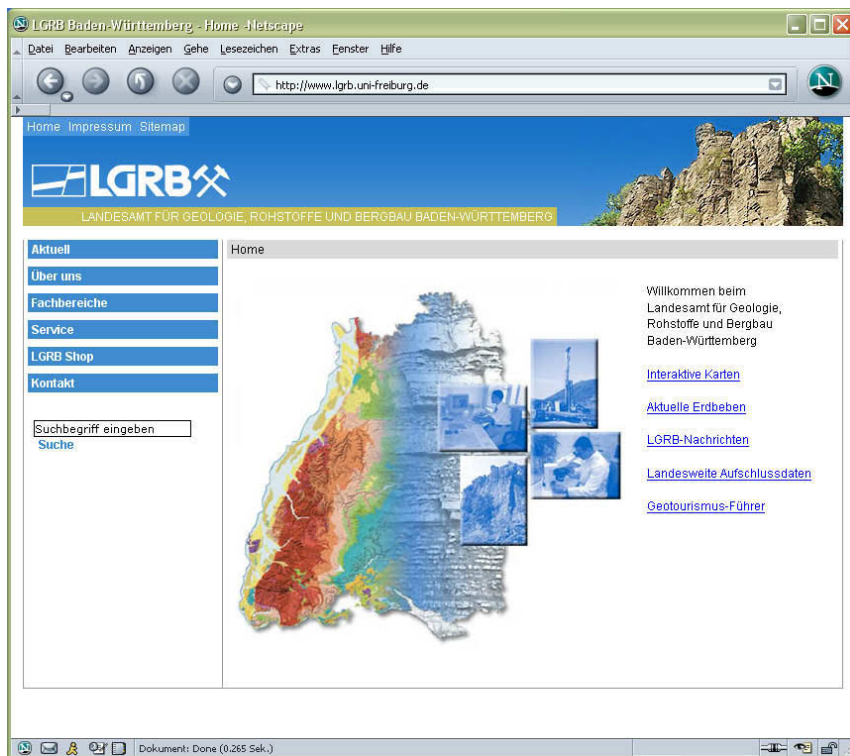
LGRB Baden-Württemberg - Home -Netscape

Datei Bearbeiten Anzeigen Gehe Lesezeichen Extras Fenster Hilfe

http://www.lgrb.uni-freiburg.de

Home Impressum Sitemap

LGRB

LANDESAMT FÜR GEOLOGIE, ROHSTOFFE UND BERGBAU BADEN-WÜRTTEMBERG

Aktuell
Über uns
Fachbereiche
Service
LGRB Shop
Kontakt

Suchbegriff eingeben
Suche

Home

Willkommen beim Landesamt für Geologie, Rohstoffe und Bergbau Baden-Württemberg

Interaktive Karten

Aktuelle Erdbeben

LGRB-Nachrichten

Landesweite Aufschlussdaten

Geotourismus-Führer

Dokument: Done (0.265 Sek.)